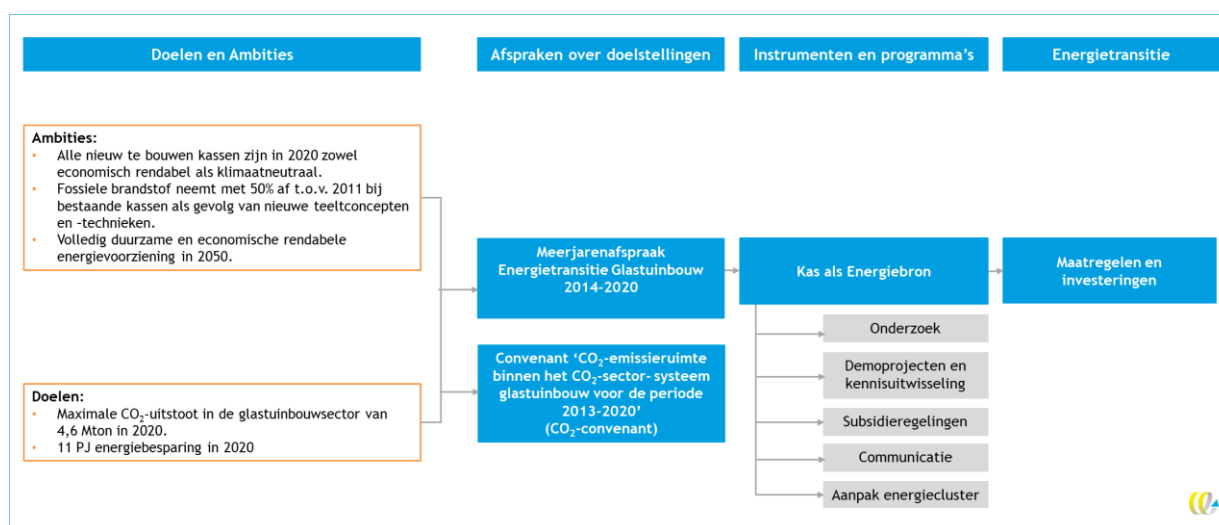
Doelen en Ambities

Afspraken over doelstellingen

Instrumenten en programma's

Energietransitie

Ambities:
• Alle nieuw te bouwen kassen zijn in 2020 zowel economisch rendabel als klimaatneutraal.
• Fossiele brandstof neemt met 50% af t.o.v. 2011 bij bestaande kassen als gevolg van nieuwe teeltconcepten en -technieken.
• Volledig duurzame en economische rendabele energievoorziening in 2050.

Doelen:
• Maximale $CO_2$-uitstoot in de glastuinbouwsector van 4,6 Mton in 2020.
• 11 PJ energiebesparing in 2020

Meerjarenafspraak Energietransitie Glastuinbouw 2014-2020

Convenant '$CO_2$-emissieruimte binnen het $CO_2$-sector- systeem glastuinbouw voor de periode 2013-2020' ($CO_2$-convenant)

Kas als Energiebron

Onderzoek

Demoprojecten en kennisuitwisseling

Subsidieregelingen

Communicatie

Aanpak energiecluster

Maatregelen en investeringen